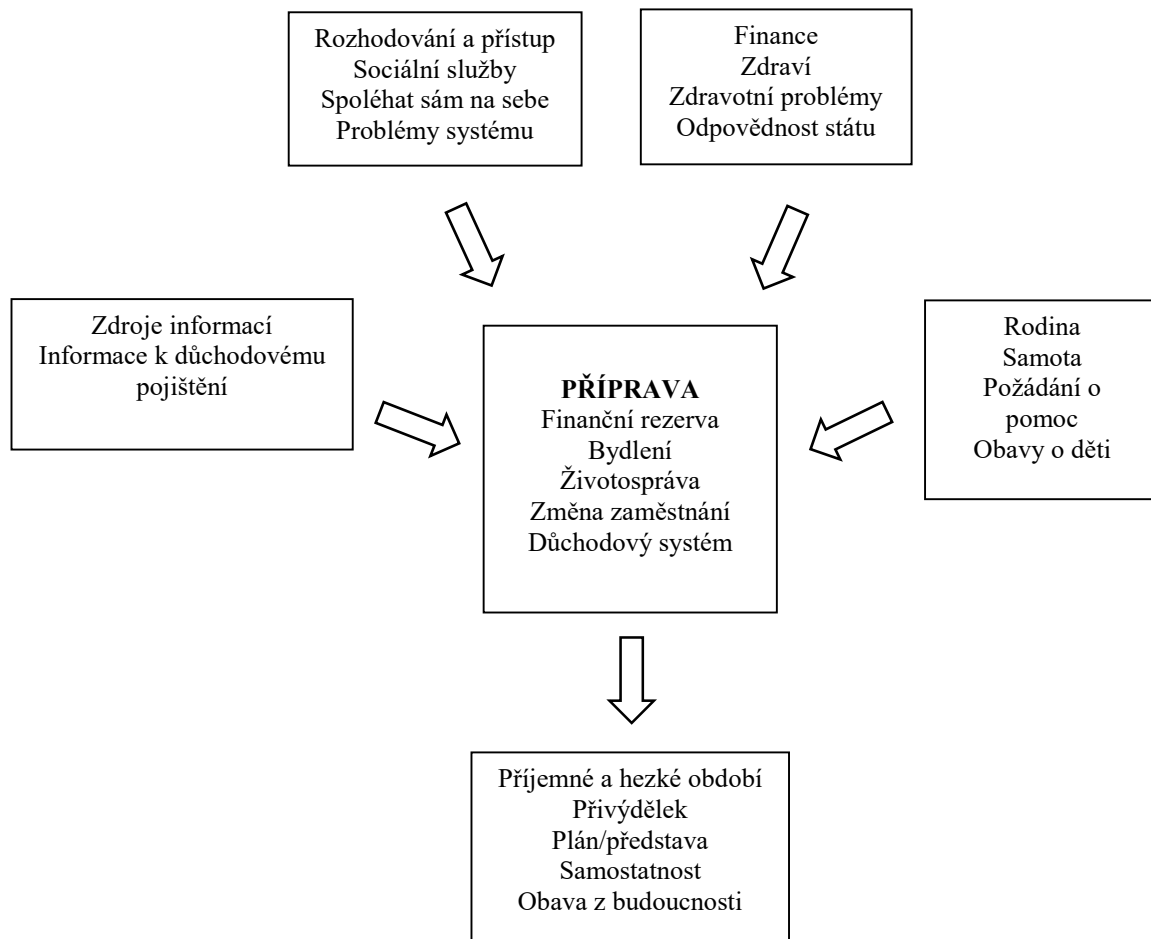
Rozhodování a přístup
Sociální služby
Spoléhat sám na sebe
Problémy systému

Finance
Zdraví
Zdravotní problémy
Odpovědnost státu

Zdroje informací
Informace k důchodovému pojištění

**PŘÍPRAVA**
Finanční rezerva
Bydlení
Životospráva
Změna zaměstnání
Důchodový systém

Rodina
Samota
Požádání o pomoc
Obavy o děti

Příjemné a hezké období
Přivýdělek
Plán/představa
Samostatnost
Obava z budoucnosti